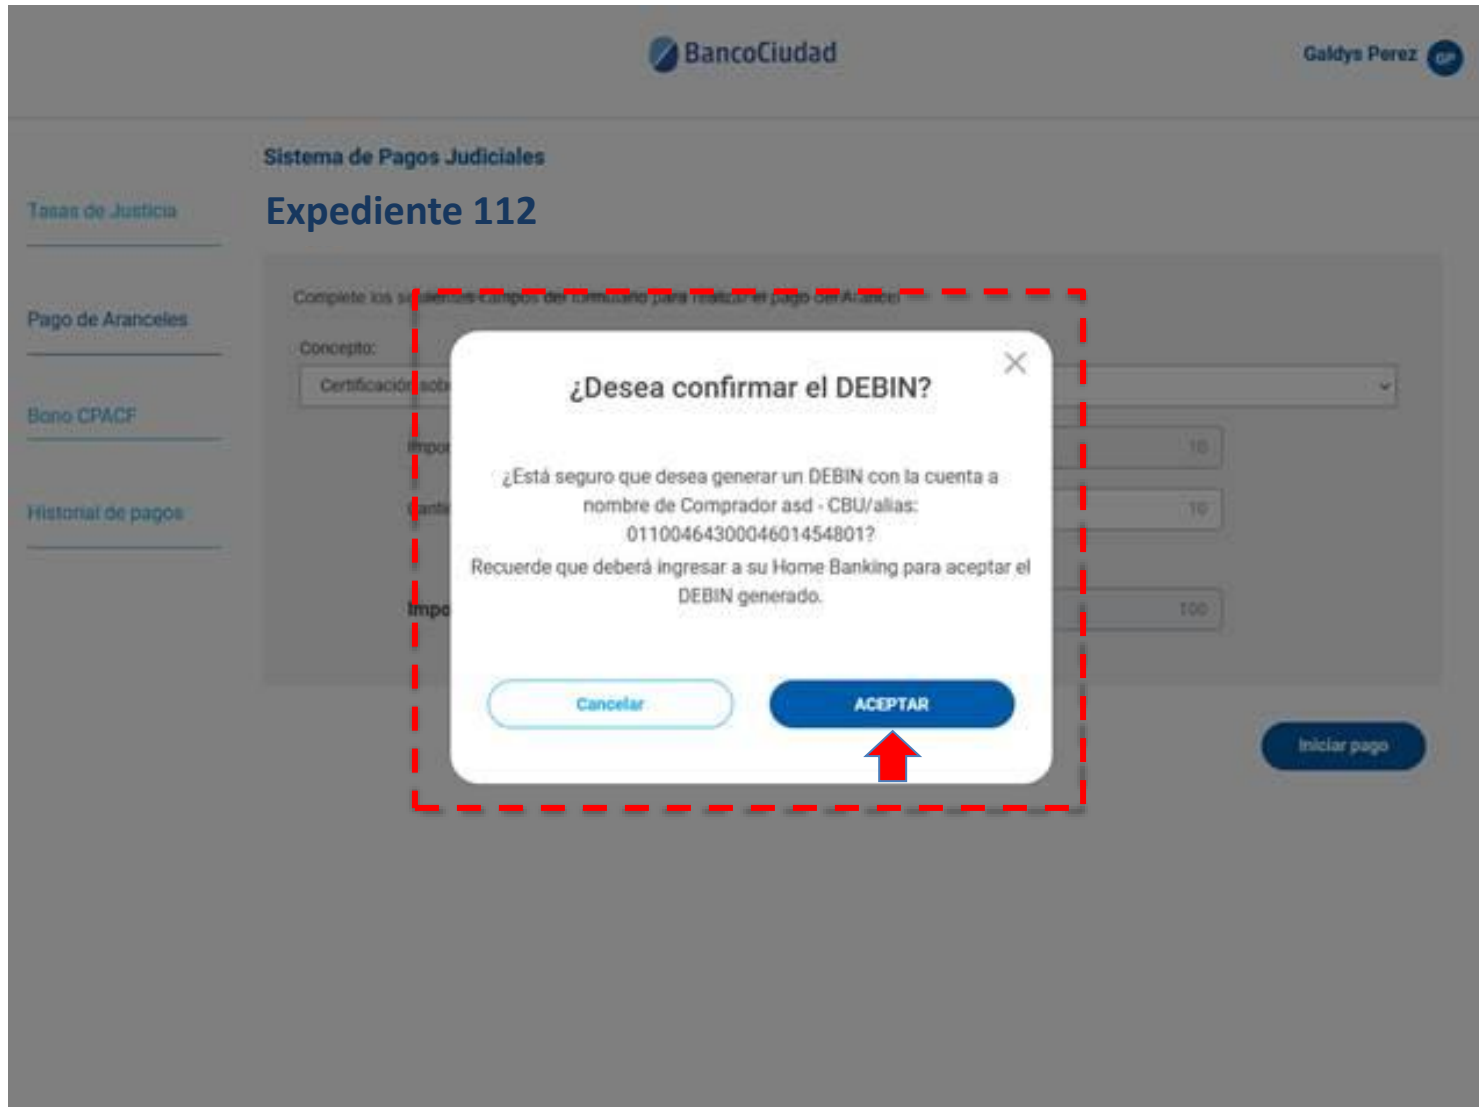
BancoCiudad

Galdys Perez GP

Sistema de Pagos Judiciales

Expediente 112

Tasas de Justicia

Pago de Aranceles

Bono CPACF

Historial de pagos

Complete los s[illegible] campos del formulario para realizar el pago del Arancel

Concepto:

Certificación sob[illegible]

Impo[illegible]

Canti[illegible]

Impo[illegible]

10

10

100

¿Desea confirmar el DEBIN?

¿Está seguro que desea generar un DEBIN con la cuenta a nombre de Comprador asd - CBU/alias: 0110046430004601454801?
Recuerde que deberá ingresar a su Home Banking para aceptar el DEBIN generado.

Cancelar

ACEPTAR

Iniciar pago